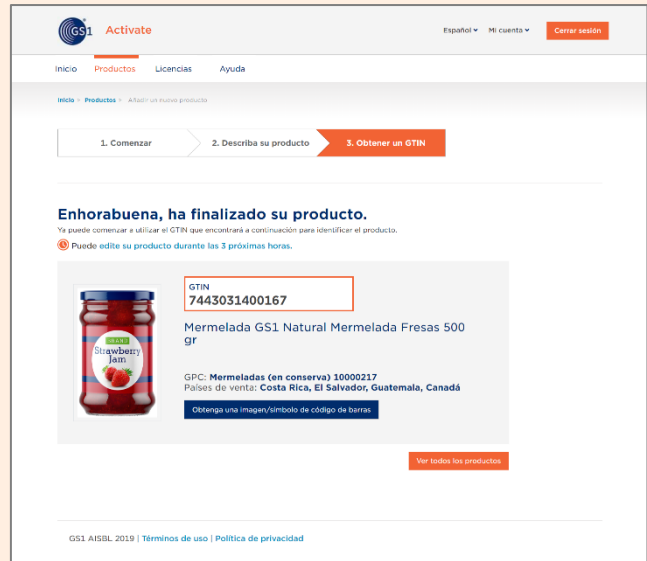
GS1 Activate

Español ▾ Mi cuenta ▾ Cerrar sesión

Inicio Productos Licencias Ayuda

Inicio > Productos > Añadir un nuevo producto

1. Comenzar 2. Describa su producto 3. Obtener un GTIN

Enhorabuena, ha finalizado su producto.

Ya puede comenzar a utilizar el GTIN que encontrará a continuación para identificar el producto.

Puede edite su producto durante las 3 próximas horas.

Strawberry Jam

GTIN
7443031400167

Mermelada GS1 Natural Mermelada Fresas 500 gr

GPC: Mermeladas (en conserva) 10000217
Países de venta: Costa Rica, El Salvador, Guatemala, Canadá

Obtenga una imagen/símbolo de código de barras

Ver todos los productos

GS1 AISBL 2019 | Términos de uso | Política de privacidad